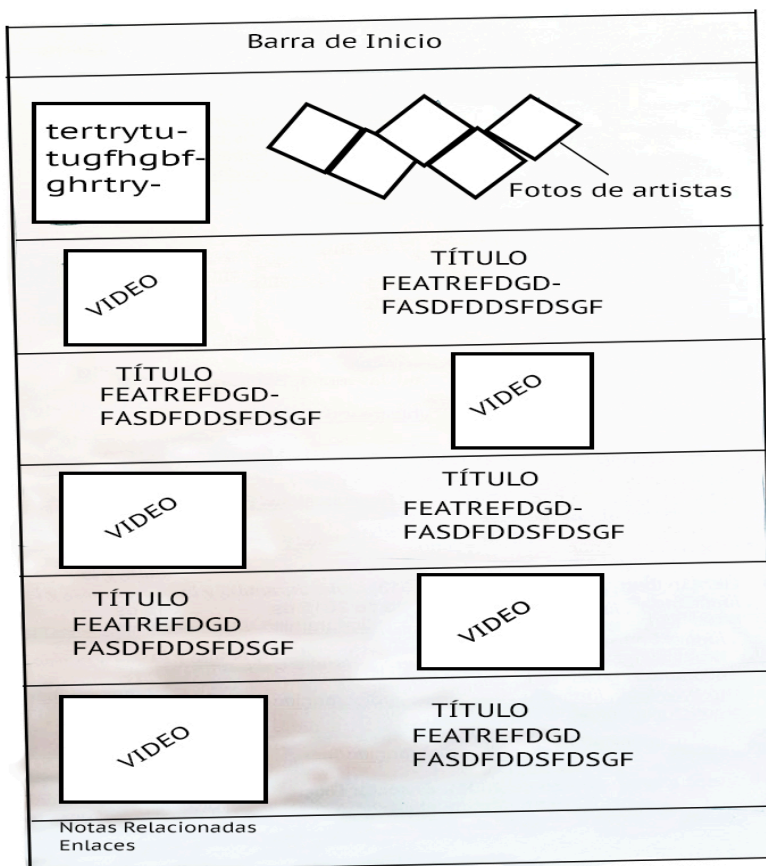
Barra de Inicio

tertrytu-tugfhgbf-ghrtry-

Fotos de artistas

VIDEO

TÍTULO
FEATREFDGD-FASDFDDSFDSGF

TÍTULO
FEATREFDGD-FASDFDDSFDSGF

VIDEO

VIDEO

TÍTULO
FEATREFDGD-FASDFDDSFDSGF

TÍTULO
FEATREFDGD
FASDFDDSFDSGF

VIDEO

VIDEO

TÍTULO
FEATREFDGD
FASDFDDSFDSGF

Notas Relacionadas
Enlaces